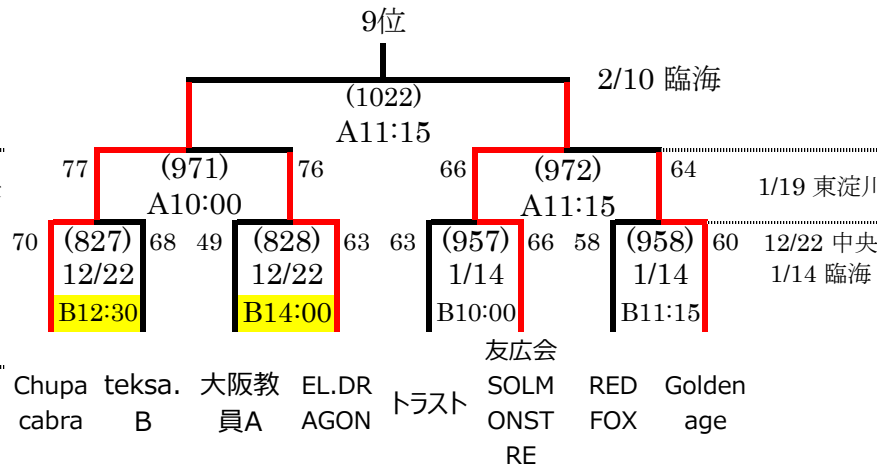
9位

2/10 臨海

(1022)
A11:15

77 (971) 76
A10:00

66 (972) 64
A11:15

1/19 東淀川

70 (827) 68
12/22
B12:30

49 (828) 63
12/22
B14:00

63 (957) 66
1/14
B10:00

58 (958) 60
1/14
B11:15

12/22 中央
1/14 臨海

Chupa cabra

teksa. B

大阪教員A

EL.DRAGON

トラスト

友広会 SOLMONSTRE

RED FOX

Golden age